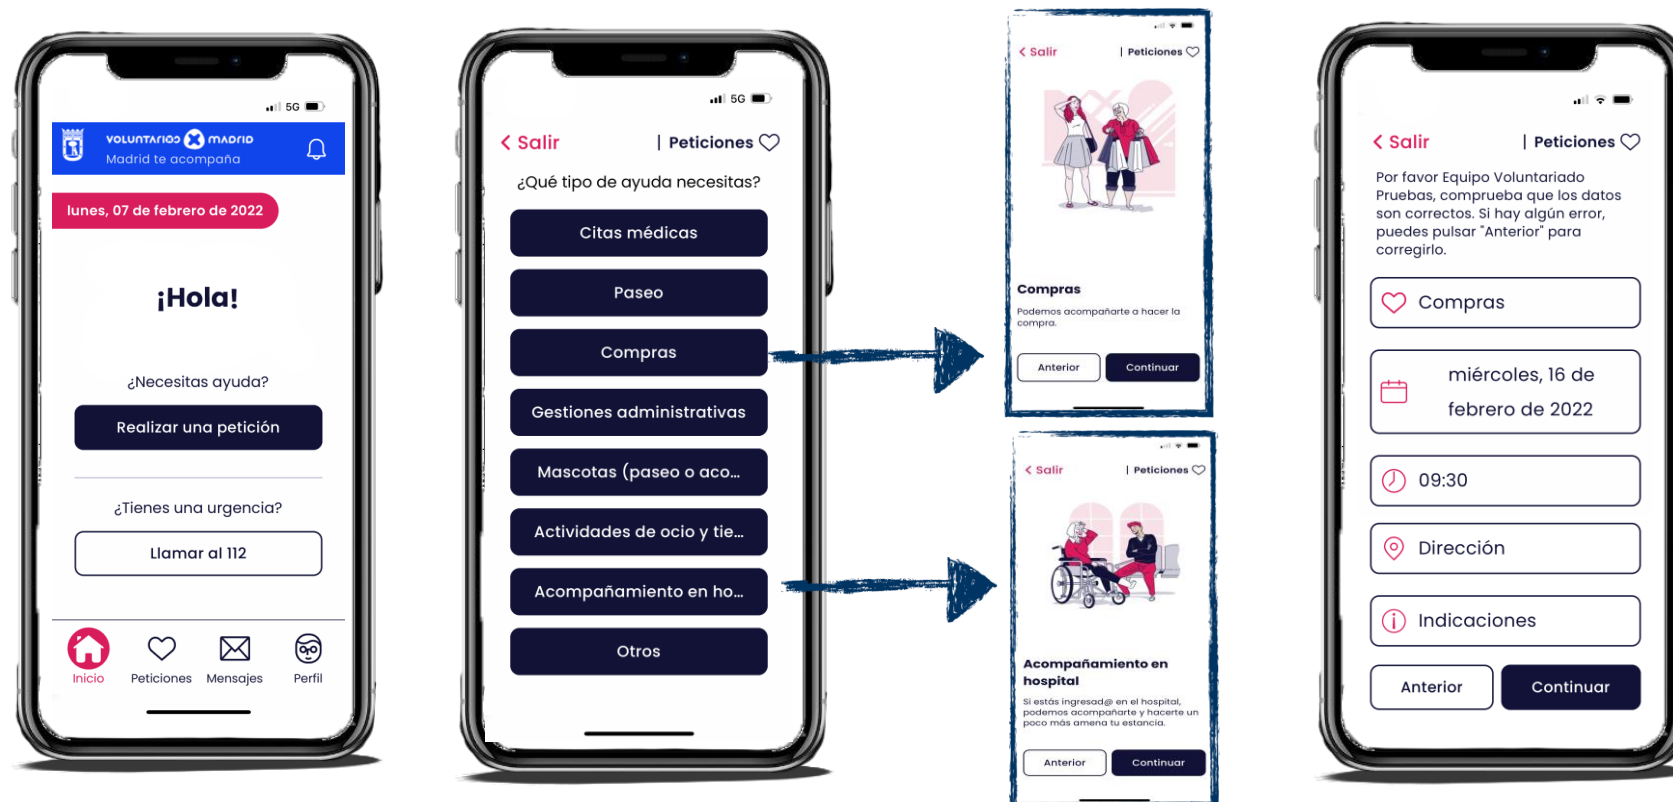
5G

VOLUNTARIOS MADRID
Madrid te acompaña

lunes, 07 de febrero de 2022

¡Hola!

¿Necesitas ayuda?

Realizar una petición

¿Tienes una urgencia?

Llamar al 112

Inicio
Peticiones
Mensajes
Perfil

5G

< Salir | Peticiones

¿Qué tipo de ayuda necesitas?

Citas médicas
Paseo
Compras
Gestiones administrativas
Mascotas (paseo o aco...
Actividades de ocio y tie...
Acompañamiento en ho...
Otros

< Salir | Peticiones

Compras
Podemos acompañarte a hacer la compra.

Anterior
Continuar

< Salir | Peticiones

Acompañamiento en hospital
Si estás ingresad@ en el hospital, podemos acompañarte y hacerte un poco más amena tu estancia.

Anterior
Continuar

< Salir | Peticiones

Por favor Equipo Voluntariado Pruebas, comprueba que los datos son correctos. Si hay algún error, puedes pulsar "Anterior" para corregirlo.

Compras

miércoles, 16 de febrero de 2022

09:30

Dirección

Indicaciones

Anterior
Continuar